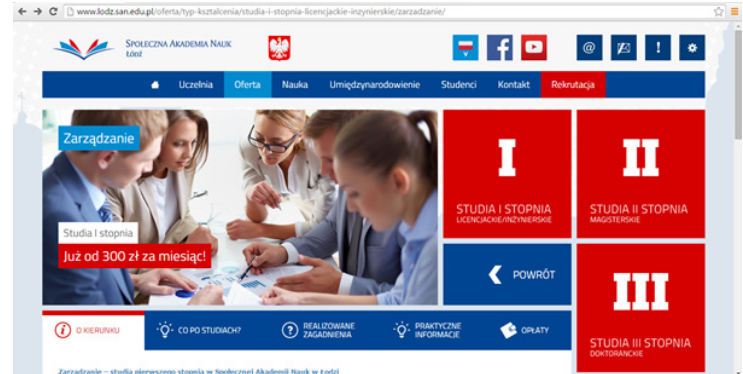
www.lodz.san.edu.pl/oferta/typ-ksztalcenia/studia-i-stopnia-licencjackie-inzynierskie/zarzadzanie/

Społeczna Akademia Nauk
Łódź

Uczelnia Oferta Nauka Umiędzynarodowienie Studenci Kontakt Rekrutacja

Zarządzanie

Studia I stopnia
Już od 300 zł za miesiąc!

I
STUDIA I STOPNIA
LICENCJACKIE/INŻYNIERSKIE

II
STUDIA II STOPNIA
MAGISTERSKIE

POWRÓT

III
STUDIA III STOPNIA
DOKTORANCKIE

O KIERUNKU
CO PO STUDIACH?
REALIZOWANE ZAGADNIENIA
PRAKTYCZNE INFORMACJE
OPŁATY

Zarządzanie – studia pierwszego stopnia w Społecznej Akademii Nauk w Łodzi